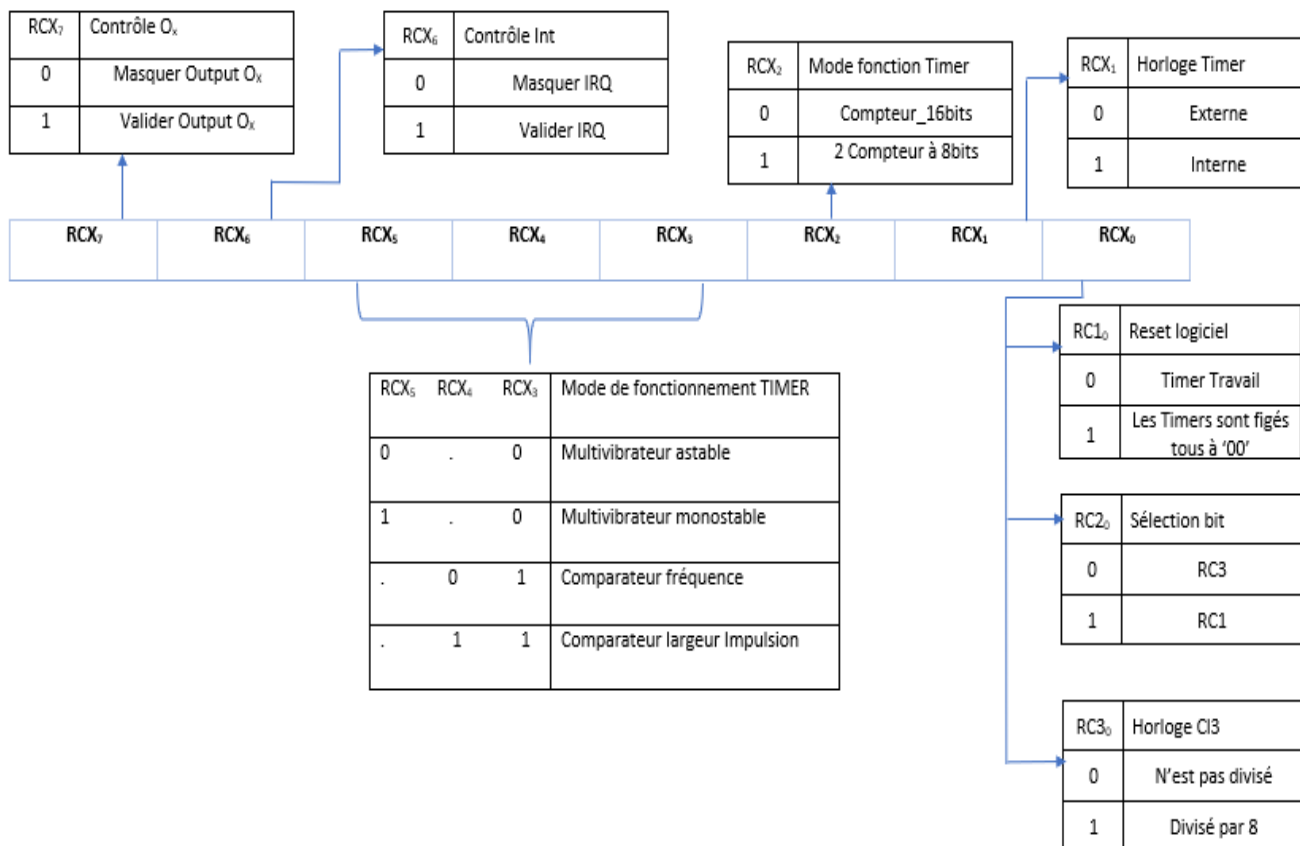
| $RCX_7$ | Contrôle $O_x$ |
|---|---|
| 0 | Masquer Output $O_X$ |
| 1 | Valider Output $O_X$ |

| $RCX_6$ | Contrôle Int |
|---|---|
| 0 | Masquer IRQ |
| 1 | Valider IRQ |

| $RCX_2$ | Mode fonction Timer |
|---|---|
| 0 | Compteur_16bits |
| 1 | 2 Compteur à 8bits |

| $RCX_1$ | Horloge Timer |
|---|---|
| 0 | Externe |
| 1 | Interne |

| $RCX_7$ | $RCX_6$ | $RCX_5$ | $RCX_4$ | $RCX_3$ | $RCX_2$ | $RCX_1$ | $RCX_0$ |
|---|---|---|---|---|---|---|---|

| $RCX_5$ | $RCX_4$ | $RCX_3$ | Mode de fonctionnement TIMER |
|---|---|---|---|
| 0 | . | 0 | Multivibrateur astable |
| 1 | . | 0 | Multivibrateur monostable |
| . | 0 | 1 | Comparateur fréquence |
| . | 1 | 1 | Comparateur largeur Impulsion |

| $RC1_0$ | Reset logiciel |
|---|---|
| 0 | Timer Travail |
| 1 | Les Timers sont figés tous à '00' |

| $RC2_0$ | Sélection bit |
|---|---|
| 0 | RC3 |
| 1 | RC1 |

| $RC3_0$ | Horloge CI3 |
|---|---|
| 0 | N'est pas divisé |
| 1 | Divisé par 8 |